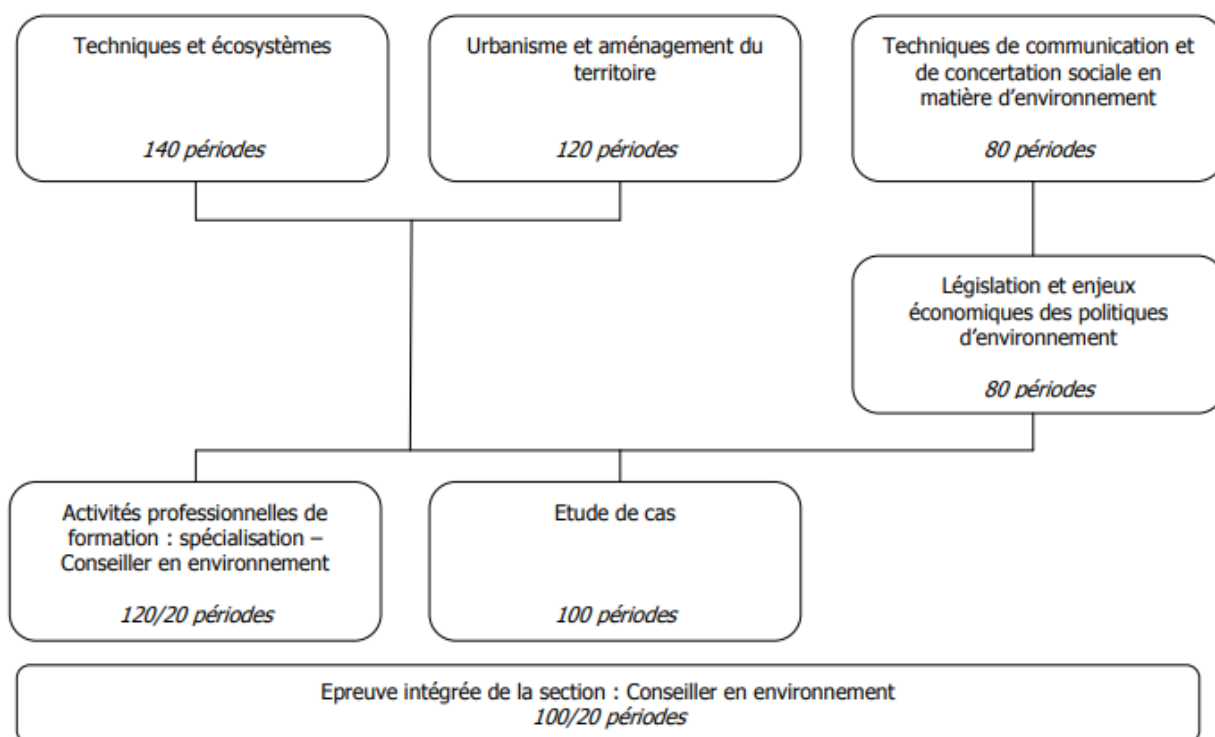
Techniques et écosystèmes

140 périodes

Urbanisme et aménagement du territoire

120 périodes

Techniques de communication et de concertation sociale en matière d'environnement

80 périodes

Législation et enjeux économiques des politiques d'environnement

80 périodes

Activités professionnelles de formation : spécialisation – Conseiller en environnement

120/20 périodes

Etude de cas

100 périodes

Epreuve intégrée de la section : Conseiller en environnement
100/20 périodes